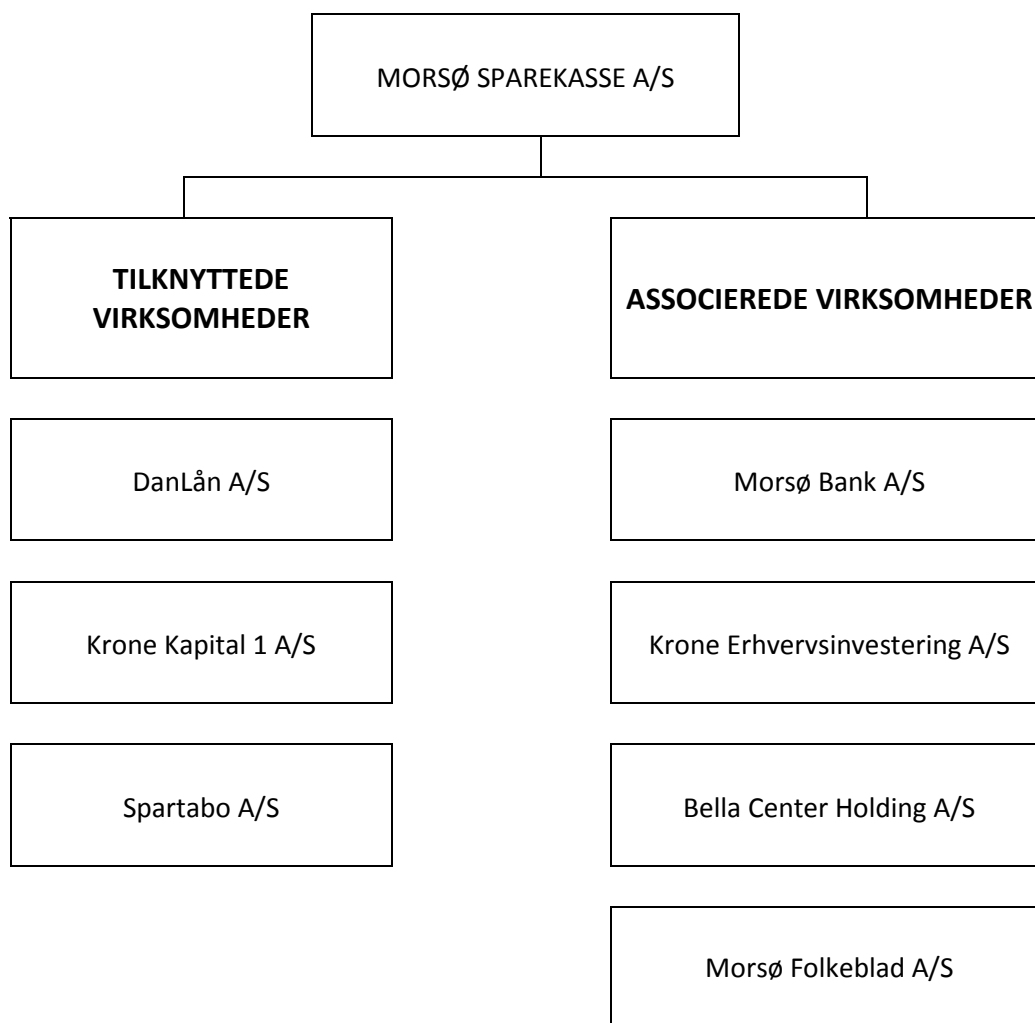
MORSØ SPAREKASSE A/S

TILKNYTTEDE VIRKSOMHEDER

DanLån A/S

Krone Kapital 1 A/S

Spartabo A/S

ASSOCIEREDE VIRKSOMHEDER

Morsø Bank A/S

Krone Erhvervsinvestering A/S

Bella Center Holding A/S

Morsø Folkeblad A/S